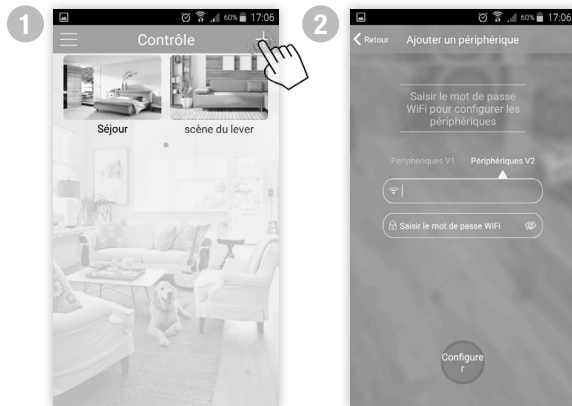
1

60% 17:06

Contrôle

Séjour

scène du lever

2

60% 17:06

Retour Ajouter un périphérique

Saisir le mot de passe WiFi pour configurer les périphériques

Périphériques V1 Périphériques V2

Saisir le mot de passe WiFi

Configurer